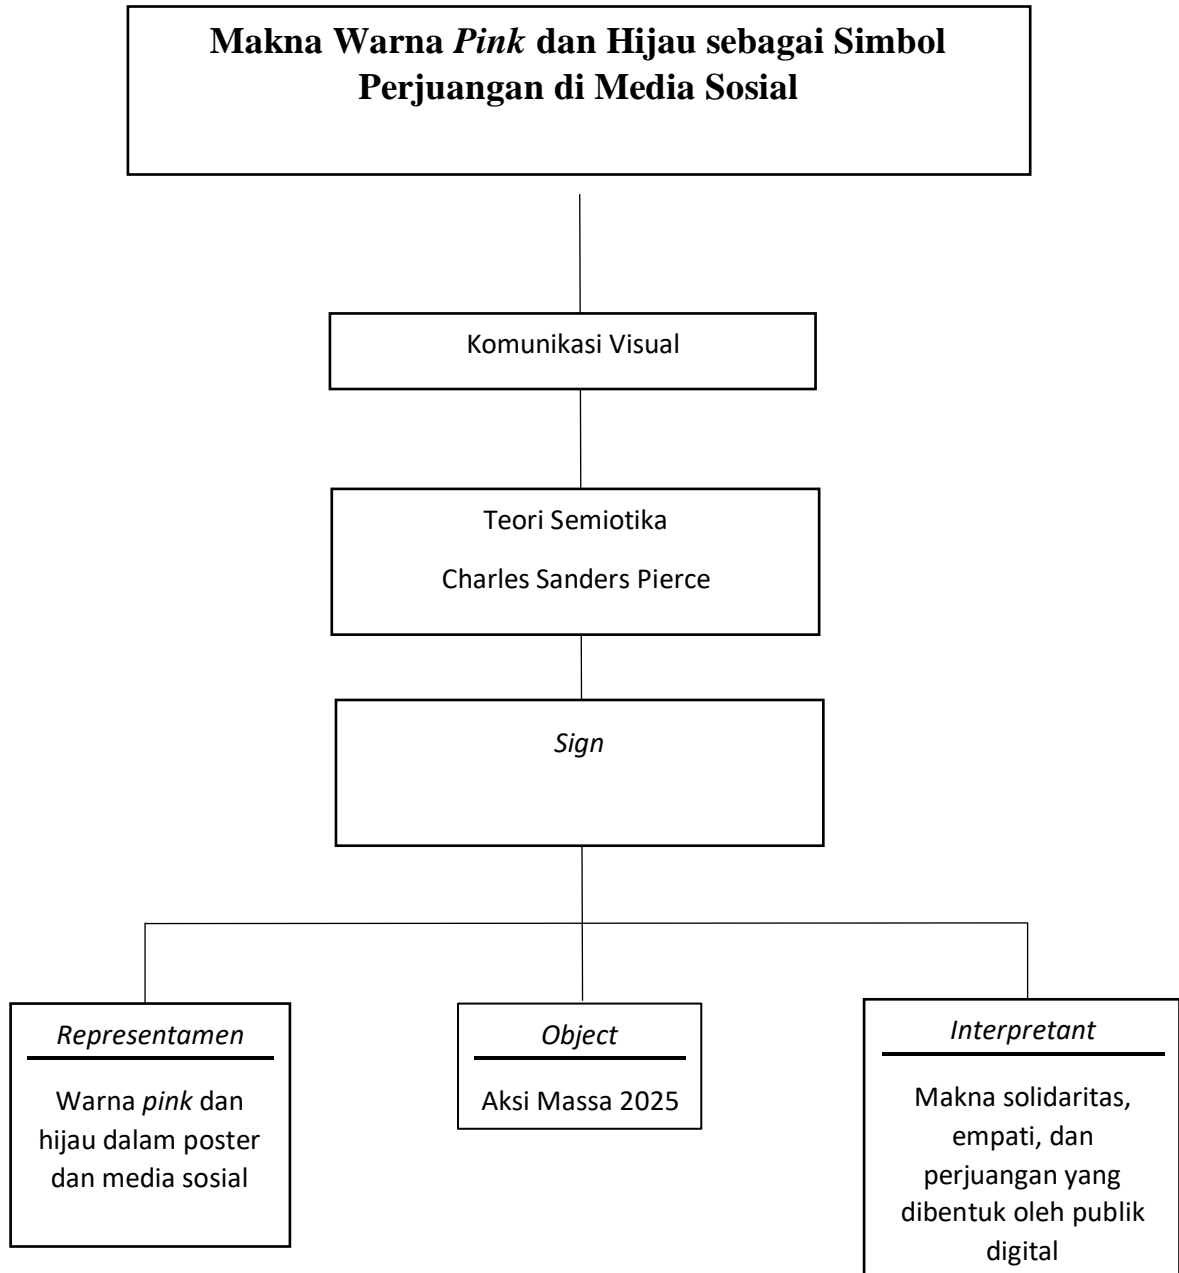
**Makna Warna *Pink* dan Hijau sebagai Simbol Perjuangan di Media Sosial**

Komunikasi Visual

Teori Semiotika

Charles Sanders Pierce

*Sign*

*Representamen*

Warna *pink* dan hijau dalam poster dan media sosial

*Object*

Aksi Massa 2025

*Interpretant*

Makna solidaritas, empati, dan perjuangan yang dibentuk oleh publik digital